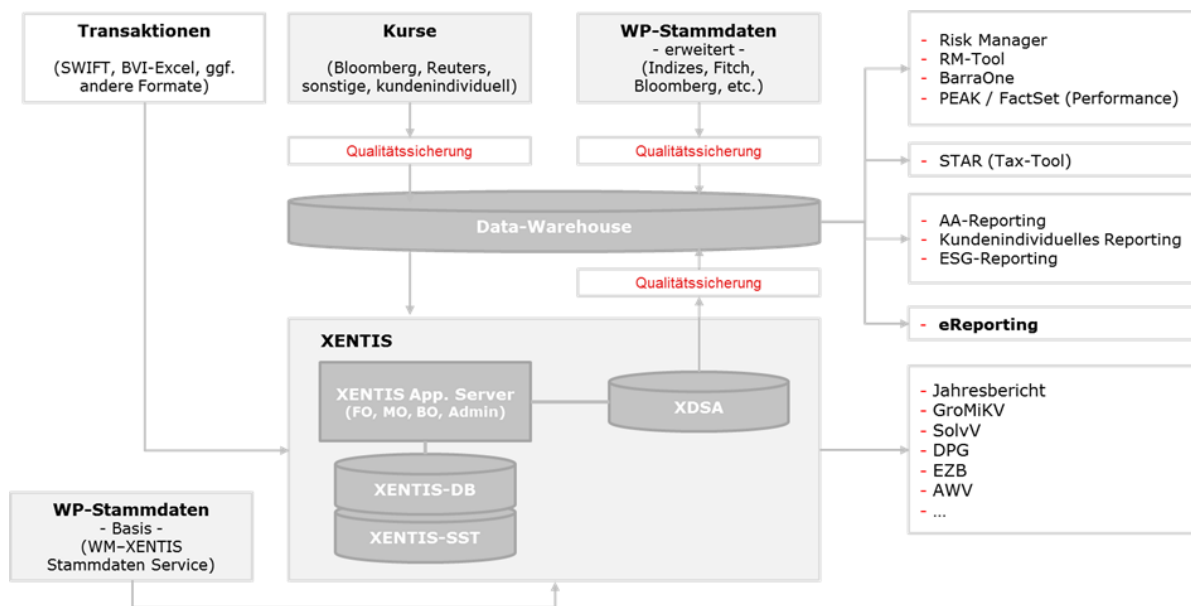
**Transaktionen**

(SWIFT, BVI-Excel, ggf. andere Formate)

**Kurse**

(Bloomberg, Reuters, sonstige, kundenindividuell)

**WP-Stammdaten**
- erweitert -
(Indizes, Fitch, Bloomberg, etc.)

- Risk Manager
- RM-Tool
- BarraOne
- PEAK / FactSet (Performance)

Qualitätssicherung

Qualitätssicherung

- STAR (Tax-Tool)

Data-Warehouse

- AA-Reporting
- Kundenindividuelles Reporting
- ESG-Reporting

Qualitätssicherung

- **eReporting**

**XENTIS**

XENTIS App. Server
(FO, MO, BO, Admin)

XDSA

XENTIS-DB

XENTIS-SST

- Jahresbericht
- GroMiKV
- SolvV
- DPG
- EZB
- AWV
- ...

**WP-Stammdaten**
- Basis -
(WM–XENTIS Stammdaten Service)